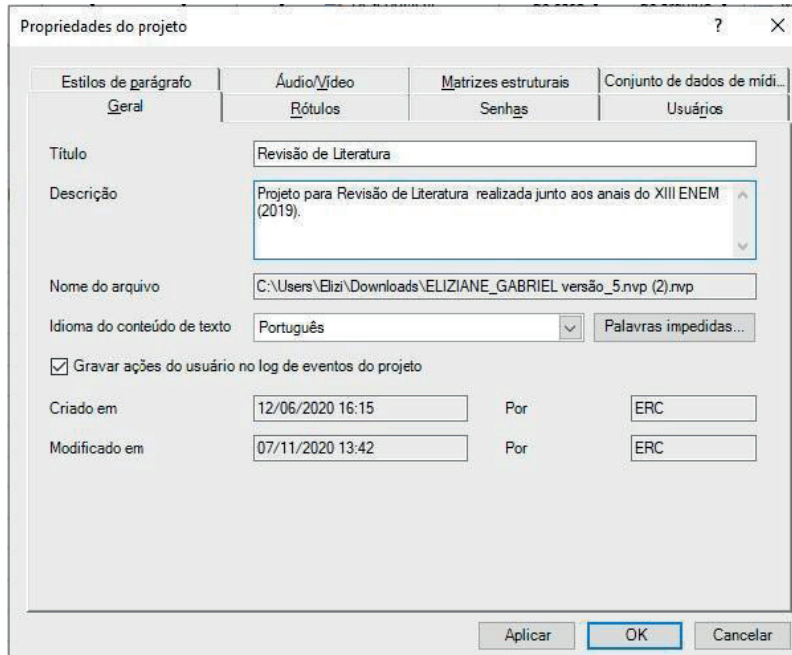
Propriedades do projeto

?

X

Estilos de parágrafo

Áudio/Vídeo

Matrizes estruturais

Conjunto de dados de mídi...

Geral

Rótulos

Senhas

Usuários

Título

Revisão de Literatura

Descrição

Projeto para Revisão de Literatura realizada junto aos anais do XIII ENEM (2019).

Nome do arquivo

C:\Users\Elizi\Downloads\ELIZIANE_GABRIEL versão_5.nvp (2).nvp

Idioma do conteúdo de texto

Português

Palavras impedidas...

Gravar ações do usuário no log de eventos do projeto

Criado em

12/06/2020 16:15

Por

ERC

Modificado em

07/11/2020 13:42

Por

ERC

Aplicar

OK

Cancelar